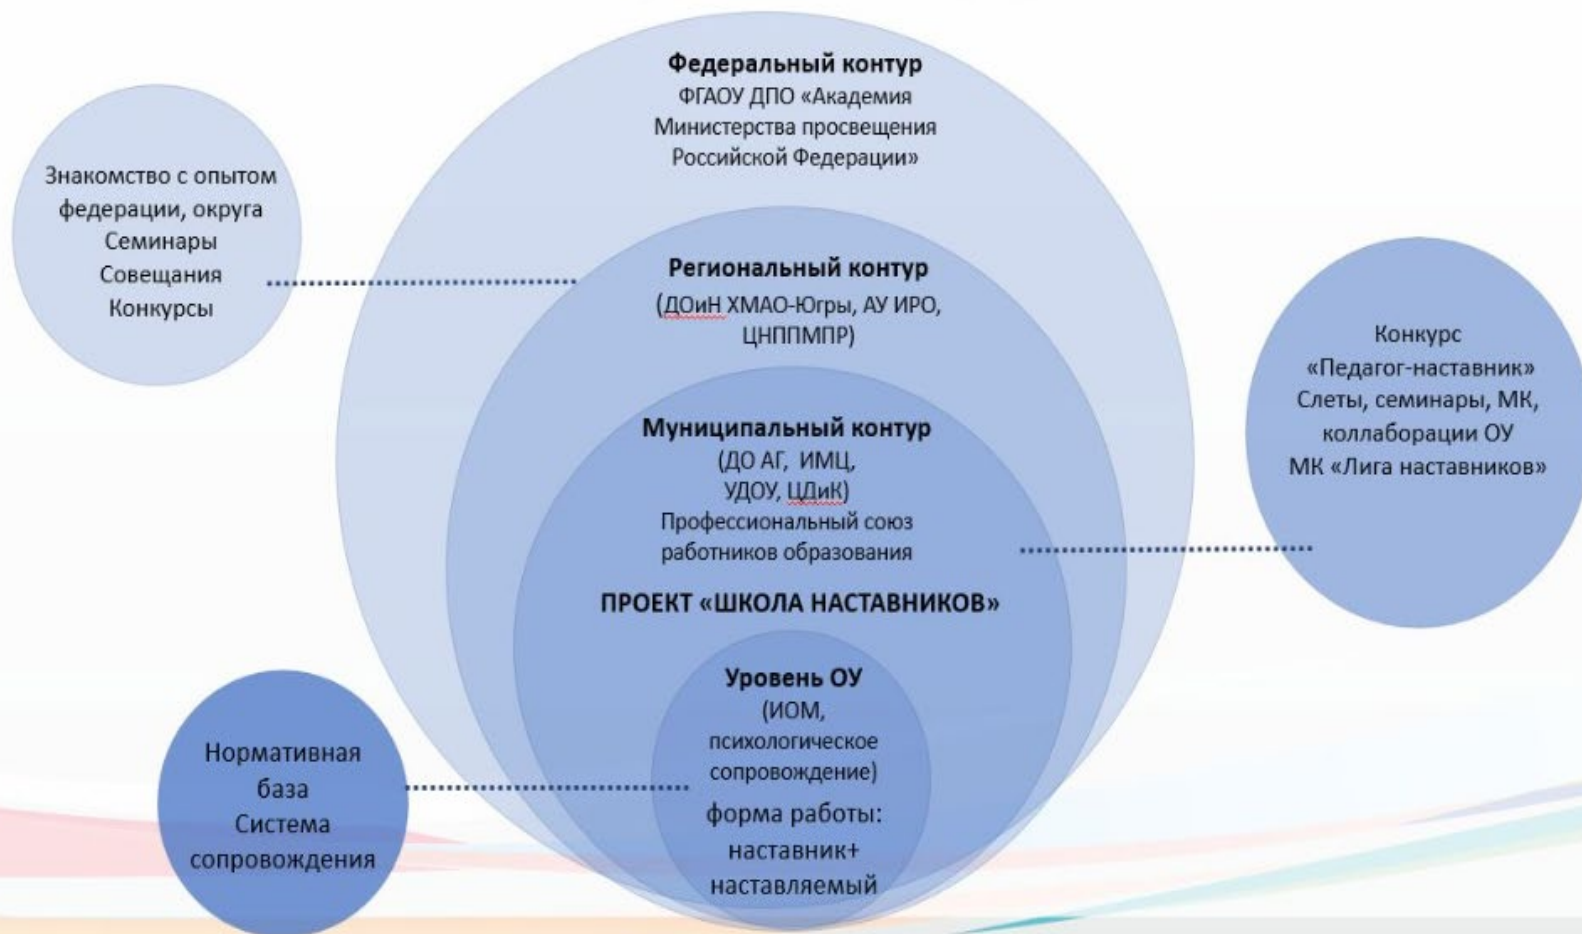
Федеральный контур
ФГАОУ ДПО «Академия Министерства просвещения Российской Федерации»

Знакомство с опытом федерации, округа
Семинары
Совещания
Конкурсы

Региональный контур
(ДОиН ХМАО-Югры, АУ ИРО, ЦНППМПР)

Конкурс «Педагог-наставник»
Слеты, семинары, МК, коллаборации ОУ
МК «Лига наставников»

Муниципальный контур
(ДО АГ, ИМЦ, УДОУ, ЦДиК)
Профессиональный союз работников образования

ПРОЕКТ «ШКОЛА НАСТАВНИКОВ»

Уровень ОУ
(ИОМ, психологическое сопровождение)
форма работы: наставник+ наставляемый

Нормативная база
Система сопровождения